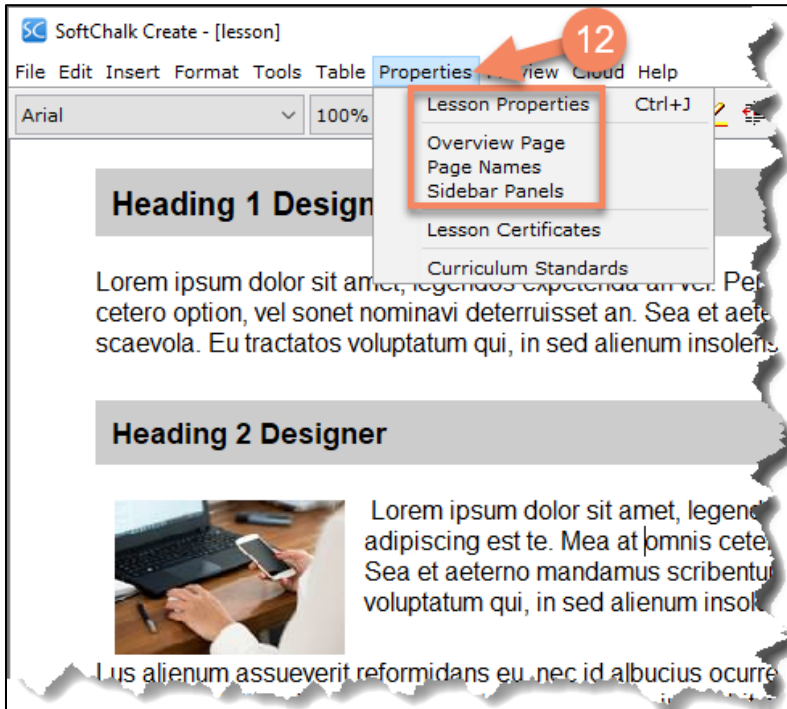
SC SoftChalk Create - [lesson]

File Edit Insert Format Tools Table Properties Preview Cloud Help

12

Arial 100%

Lesson Properties Ctrl+J

Overview Page
Page Names
Sidebar Panels

Lesson Certificates

Curriculum Standards

Heading 1 Design

Lorem ipsum dolor sit amet, legendos expetenda an vel. Per cetero option, vel sonet nominavi deterruisset an. Sea et aete scaevola. Eu tractatos voluptatum qui, in sed alienum insolens

Heading 2 Designer

Lorem ipsum dolor sit amet, legend adipiscing est te. Mea at omnis cete Sea et aeterno mandamus scribentu voluptatum qui, in sed alienum insol

Lus alienum assueverit reformidans eu, nec id albucius ocurre